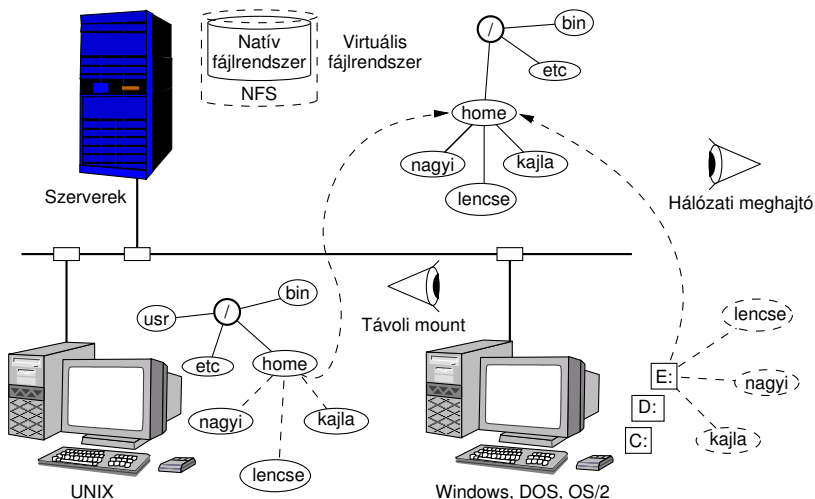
Natív fájlrendszer

Virtuális fájlrendszer

NFS

Szerverek

/

bin

etc

home

nagyi

kajla

lencse

Hálózati meghajtó

usr

/

bin

etc

home

nagyi

kajla

lencse

Távoli mount

lencse

E:

nagyi

D:

C:

kajla

UNIX

Windows, DOS, OS/2